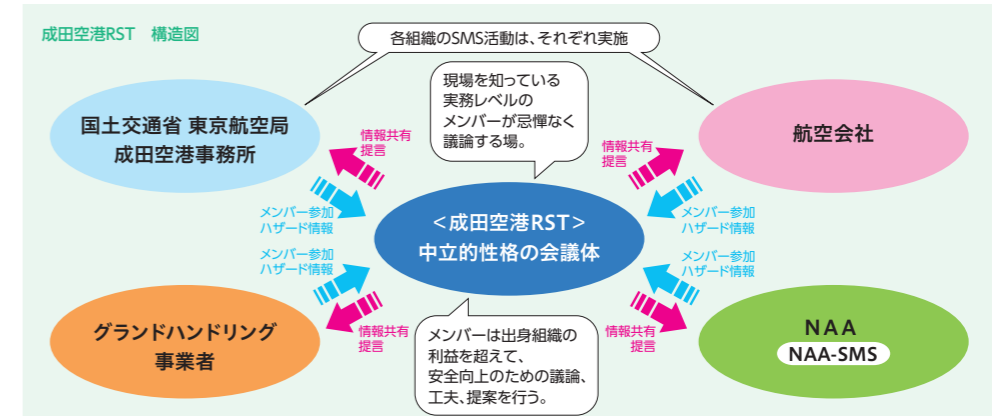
成田空港RST　構造図

各組織のSMS活動は、それぞれ実施

現場を知っている実務レベルのメンバーが忌憚なく議論する場。

国土交通省 東京航空局
成田空港事務所

情報共有
提言

メンバー参加
ハザード情報

航空会社

情報共有
提言

メンバー参加
ハザード情報

＜成田空港RST＞
中立的性格の会議体

メンバー参加
ハザード情報

メンバー参加
ハザード情報

グランドハンドリング
事業者

情報共有
提言

メンバーは出身組織の利益を超えて、安全向上のための議論、工夫、提案を行う。

情報共有
提言

NAA
NAA-SMS